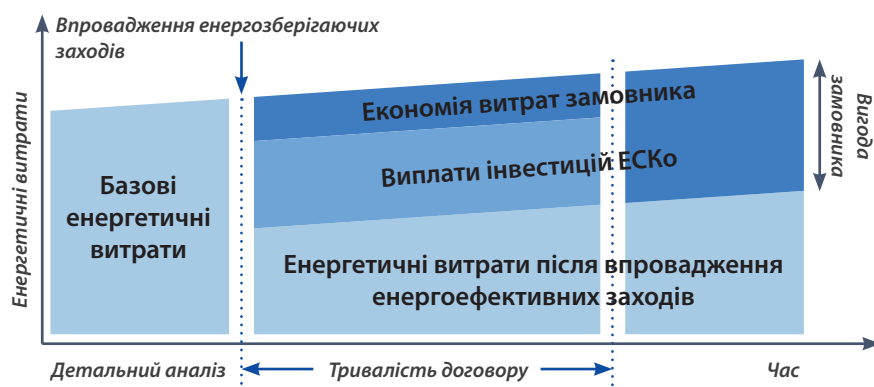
Впровадження енергозберігаючих заходів

Енергетичні витрати

Базові енергетичні витрати

Економія витрат замовника

Виплати інвестицій ЕСКо

Енергетичні витрати після впровадження енергоефективних заходів

Вигода замовника

Детальний аналіз

Тривалість договору

Час